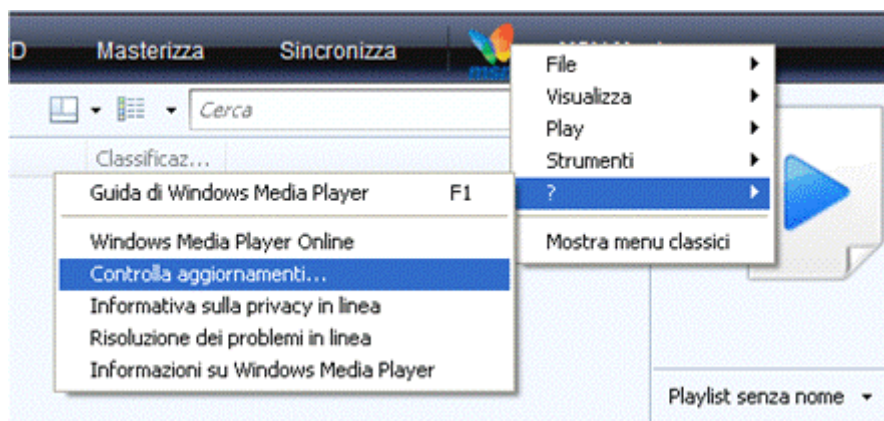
D Masterizza Sincronizza

Cerca

Classificaz...

File
Visualizza
Play
Strumenti
?
Mostra menu classici

Guida di Windows Media Player F1
Windows Media Player Online
Controlla aggiornamenti...
Informativa sulla privacy in linea
Risoluzione dei problemi in linea
Informazioni su Windows Media Player

Playlist senza nome